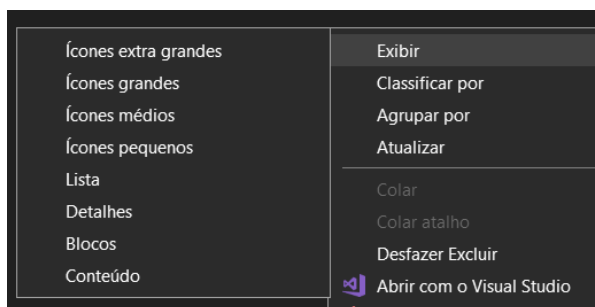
Ícones extra grandes
Ícones grandes
Ícones médios
Ícones pequenos
Lista
Detalhes
Blocos
Conteúdo

Exibir
Classificar por
Agrupar por
Atualizar
Colar
Colar atalho
Desfazer Excluir
Abrir com o Visual Studio